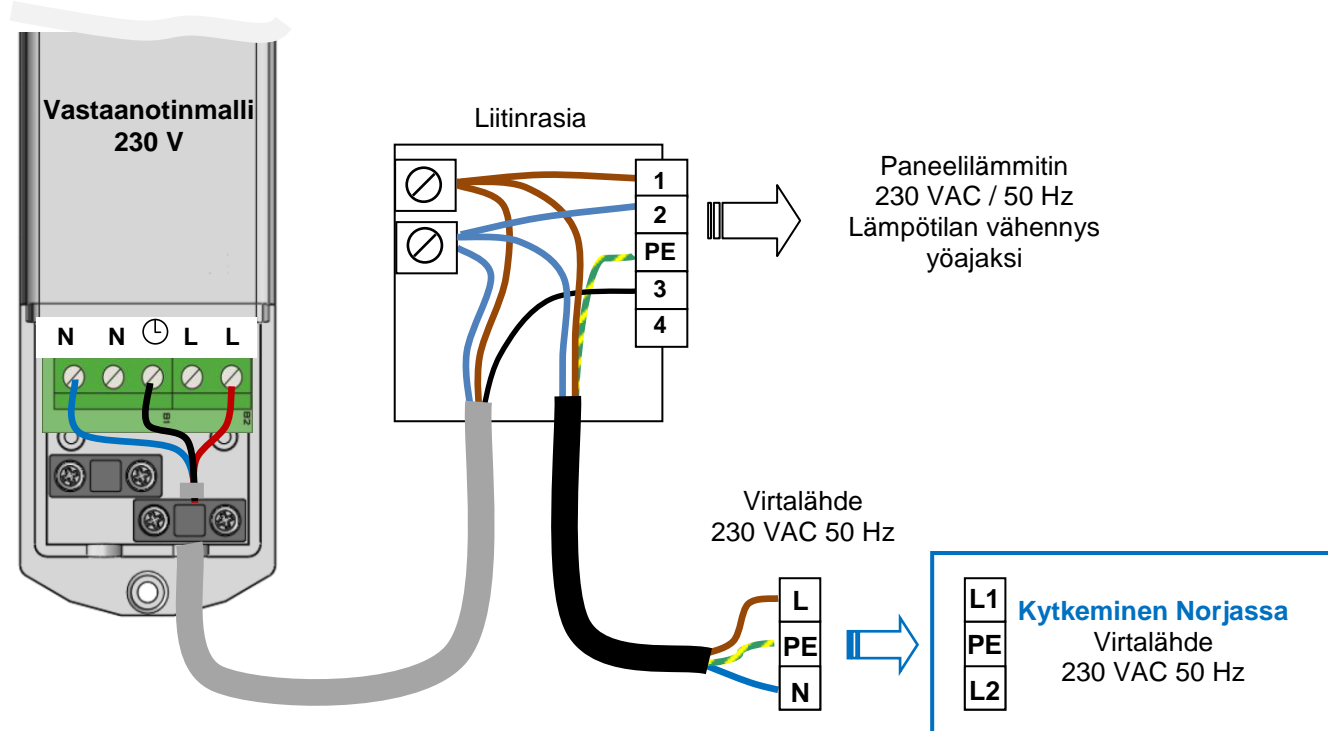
Vastaanotinmalli
230 V

N N L L

B1 B2

Liitinrasia

1
2
PE
3
4

Paneelilämmitin
230 VAC / 50 Hz
Lämpötilan vähennys
yöajaksi

Virtalähde
230 VAC 50 Hz

L
PE
N

L1
PE
L2

Kytkeminen Norjassa
Virtalähde
230 VAC 50 Hz